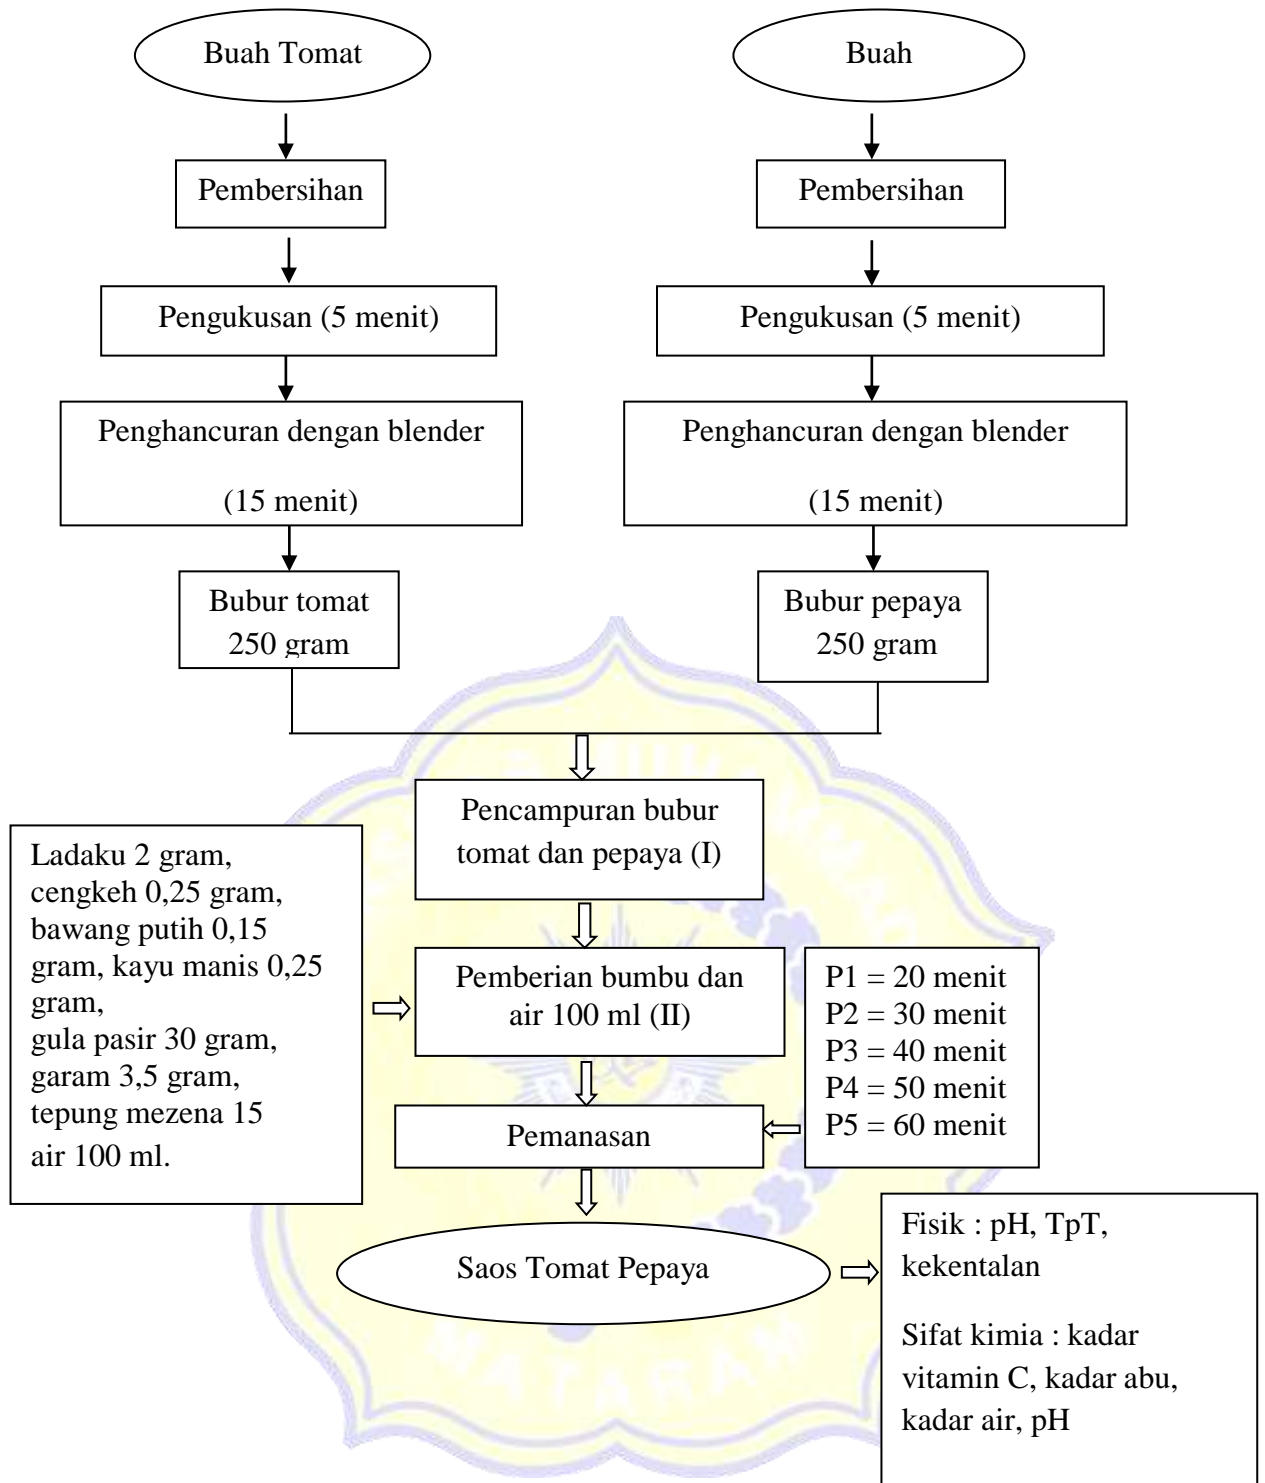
Buah Tomat

Pembersihan

Pengukusan (5 menit)

Penghancuran dengan blender

(15 menit)

Bubur tomat 250 gram

Buah

Pembersihan

Pengukusan (5 menit)

Penghancuran dengan blender

(15 menit)

Bubur pepaya 250 gram

Pencampuran bubur tomat dan pepaya (I)

Ladaku 2 gram, cengkeh 0,25 gram, bawang putih 0,15 gram, kayu manis 0,25 gram, gula pasir 30 gram, garam 3,5 gram, tepung mezena 15 air 100 ml.

Pemberian bumbu dan air 100 ml (II)

P1 = 20 menit
P2 = 30 menit
P3 = 40 menit
P4 = 50 menit
P5 = 60 menit

Pemanasan

Saos Tomat Pepaya

Fisik : pH, TpT, kekentalan

Sifat kimia : kadar vitamin C, kadar abu, kadar air, pH